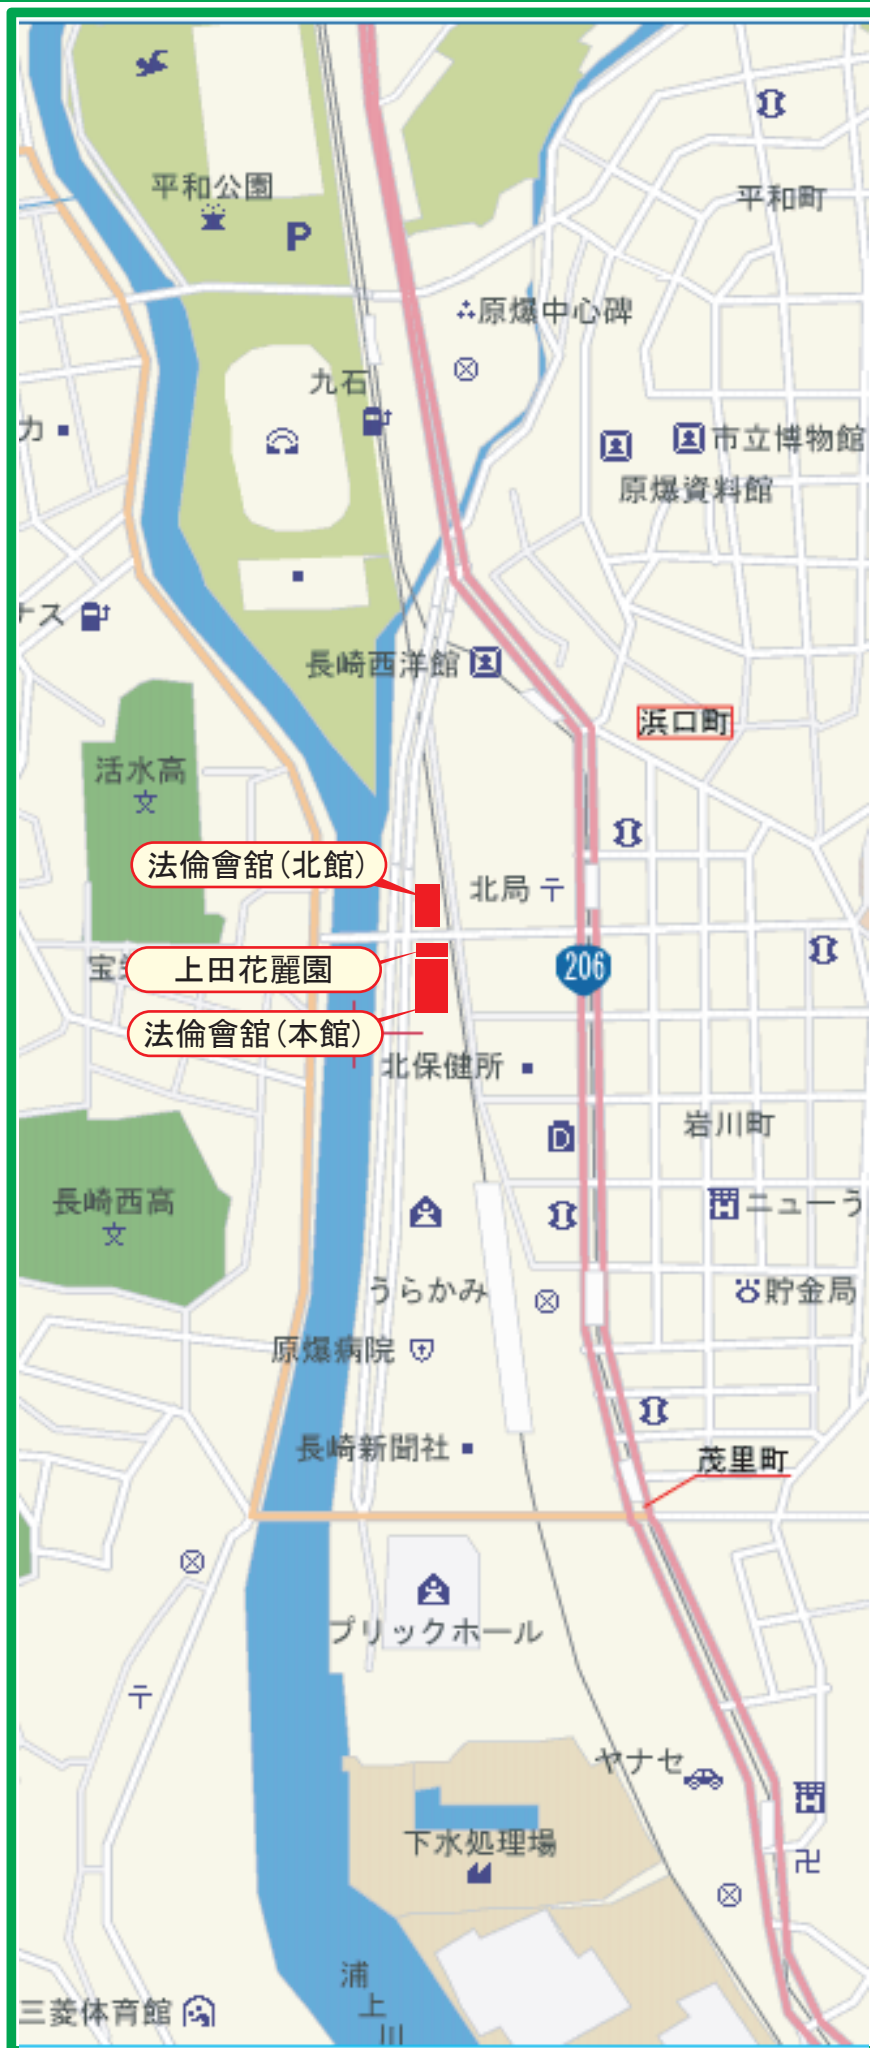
平和公園
P
平和町
原爆中心碑
九石
カ
市立博物館
原爆資料館
トス
長崎西洋館
浜口町
活水高
文
法倫會舘(北館)
北局
上田花麗園
206
宝
法倫會舘(本館)
北保健所
岩川町
長崎西高
文
ニューう
うらかみ
貯金局
原爆病院
長崎新聞社
茂里町
ブリックホール
ヤナセ
下水処理場
浦
上
川
三菱体育館